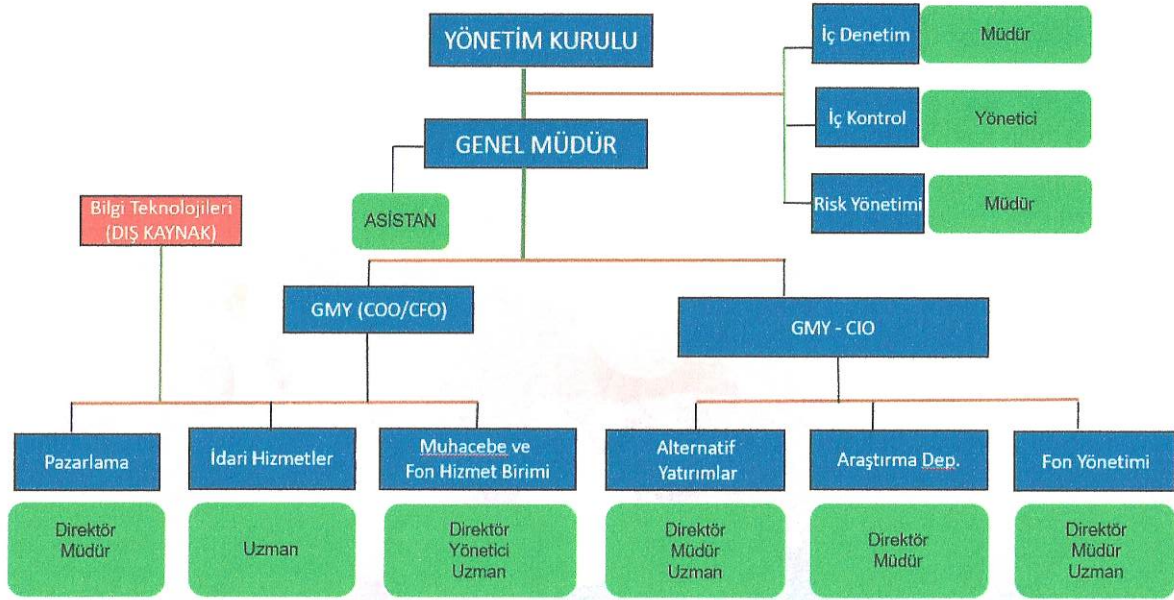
YÖNETİM KURULU

İç Denetim
Müdür

İç Kontrol
Yönetici

Risk Yönetimi
Müdür

GENEL MÜDÜR

ASİSTAN

Bilgi Teknolojileri (DIŞ KAYNAK)

GMY (COO/CFO)

GMY - CIO

Pazarlama
Direktör Müdür

İdari Hizmetler
Uzman

Muhacebe ve Fon Hizmet Birimi
Direktör Yönetici Uzman

Alternatif Yatırımlar
Direktör Müdür Uzman

Araştırma Dep.
Direktör Müdür

Fon Yönetimi
Direktör Müdür Uzman